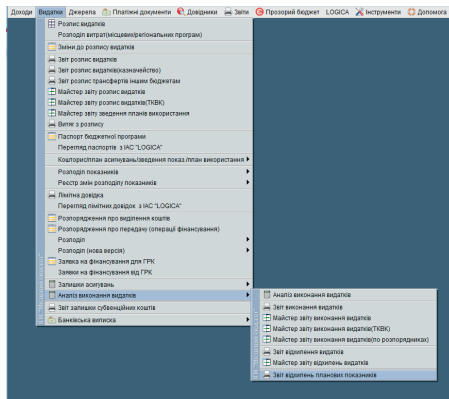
Доходи Видатки Джерела Платіжні документи Довідники Звіти Прозорий бюджет LOGICA Інструменти Допомога

Розпис видатків
Розподіл витрат(місцевих/регіональних програм)
Зміни до розпису видатків
Звіт розпису видатків
Звіт розпису видатків(казначейство)
Звіт розпису трансфертів іншим бюджетам
Майстер звіту розпису видатків
Майстер звіту розпису видатків(ТКВК)
Майстер звіту зведення планів використання
Витяг з розпису
Паспорт бюджетної програми
Перегляд паспортів з ІАС "LOGICA"
Кошторис/план асигнувань/зведення показ./план використання
Розподіл показників
Реєстр змін розподілу показників
Лімітна довідка
Перегляд лімітних довідок з ІАС "LOGICA"
Розпорядження про виділення коштів
Розпорядження про передачу (операції фінансування)
Розподіл
Розподіл (нова версія)
Заявка на фінансування для ГРК
Заявки на фінансування від ГРК
Залишки асигнувань
Аналіз виконання видатків
Звіт залишки субвенційних коштів
Банківська виписка

Аналіз виконання видатків
Звіт виконання видатків
Майстер звіту виконання видатків
Майстер звіту виконання видатків(ТКВК)
Майстер звіту виконання видатків(по розпорядниках)
Звіт відхилень видатків
Майстер звіту відхилень видатків
Звіт відхилень планових показників